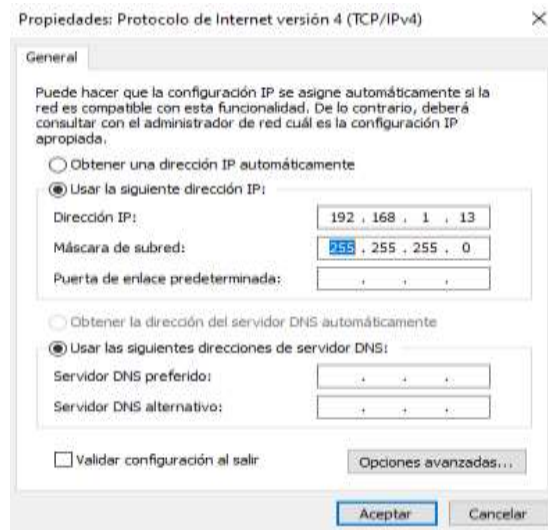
Propiedades: Protocolo de Internet versión 4 (TCP/IPv4)

×

General

Puede hacer que la configuración IP se asigne automáticamente si la red es compatible con esta funcionalidad. De lo contrario, deberá consultar con el administrador de red cuál es la configuración IP apropiada.

Obtener una dirección IP automáticamente

Usar la siguiente dirección IP:

Dirección IP: 192 . 168 . 1 . 13

Máscara de subred: 255 . 255 . 255 . 0

Puerta de enlace predeterminada: . . .

Obtener la dirección del servidor DNS automáticamente

Usar las siguientes direcciones de servidor DNS:

Servidor DNS preferido: . . .

Servidor DNS alternativo: . . .

Validar configuración al salir

Opciones avanzadas...

Aceptar

Cancelar